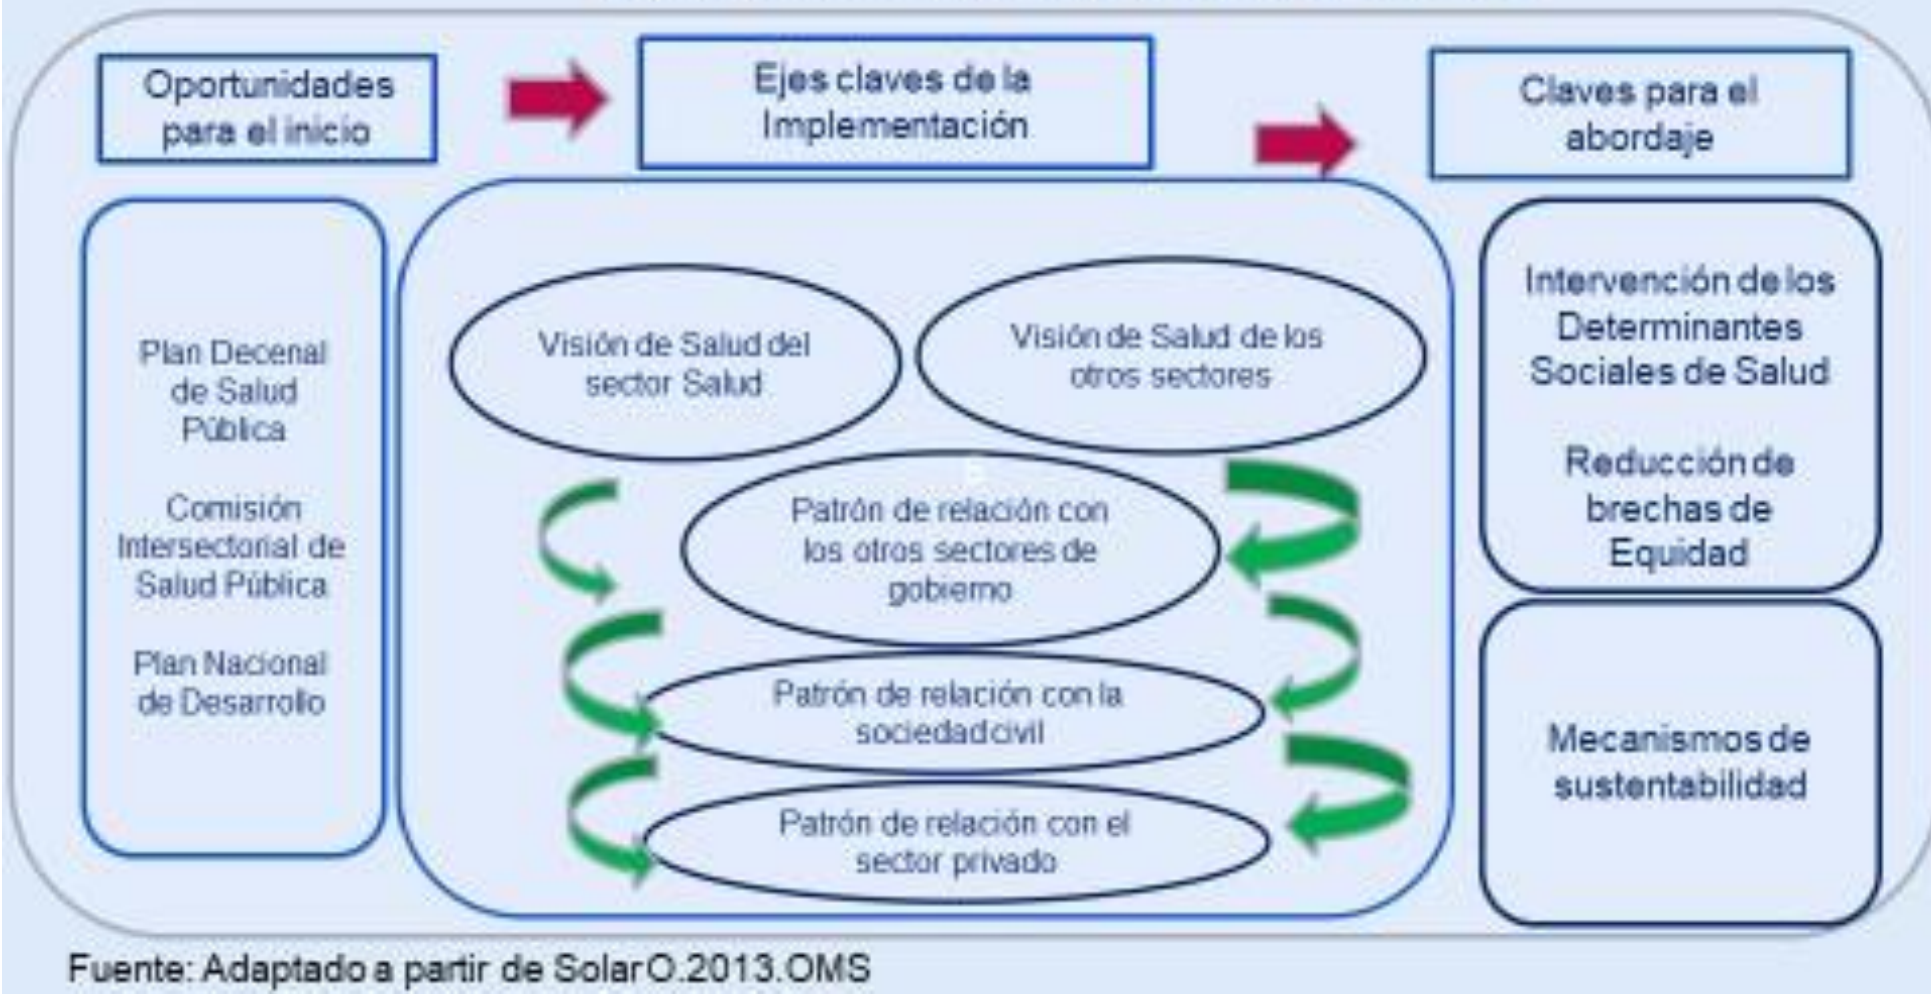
Oportunidades para el inicio

Ejes claves de la Implementación

Claves para el abordaje

Plan Decenal de Salud Pública

Comisión Intersectorial de Salud Pública

Plan Nacional de Desarrollo

Visión de Salud del sector Salud

Visión de Salud de los otros sectores

Patrón de relación con los otros sectores de gobierno

Patrón de relación con la sociedad civil

Patrón de relación con el sector privado

Intervención de los Determinantes Sociales de Salud

Reducción de brechas de Equidad

Mecanismos de sustentabilidad

Fuente: Adaptado a partir de Solar O.2013.OMS